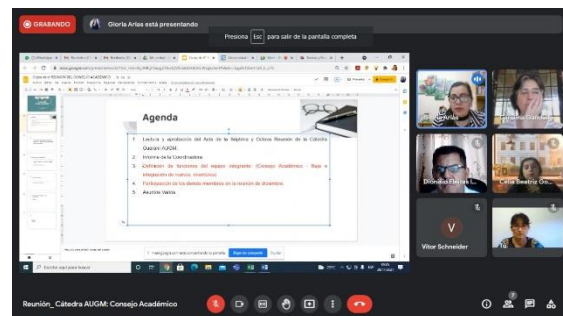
GRABANDO

Gloria Arias está presentando

Presiona Esc para salir de la pantalla completa

Agenda

1. Lectura y aprobación del Acta de la Séptima y Octava Reunión de la Cátedra Guaraní AUGM.
2. Informe de la Coordinadora.
3. Definición de funciones del equipo integrante (Consejo Académico - Baja e integración de nuevos miembros).
4. Participación de los demás miembros en la reunión de docentes.
5. Asuntos Varios.

Gloria Arias

Dionisio Flecha L...

Celia Beatriz Go...

V

Vitor Schneider

Reunión_ Cátedra AUGM: Consejo Académico